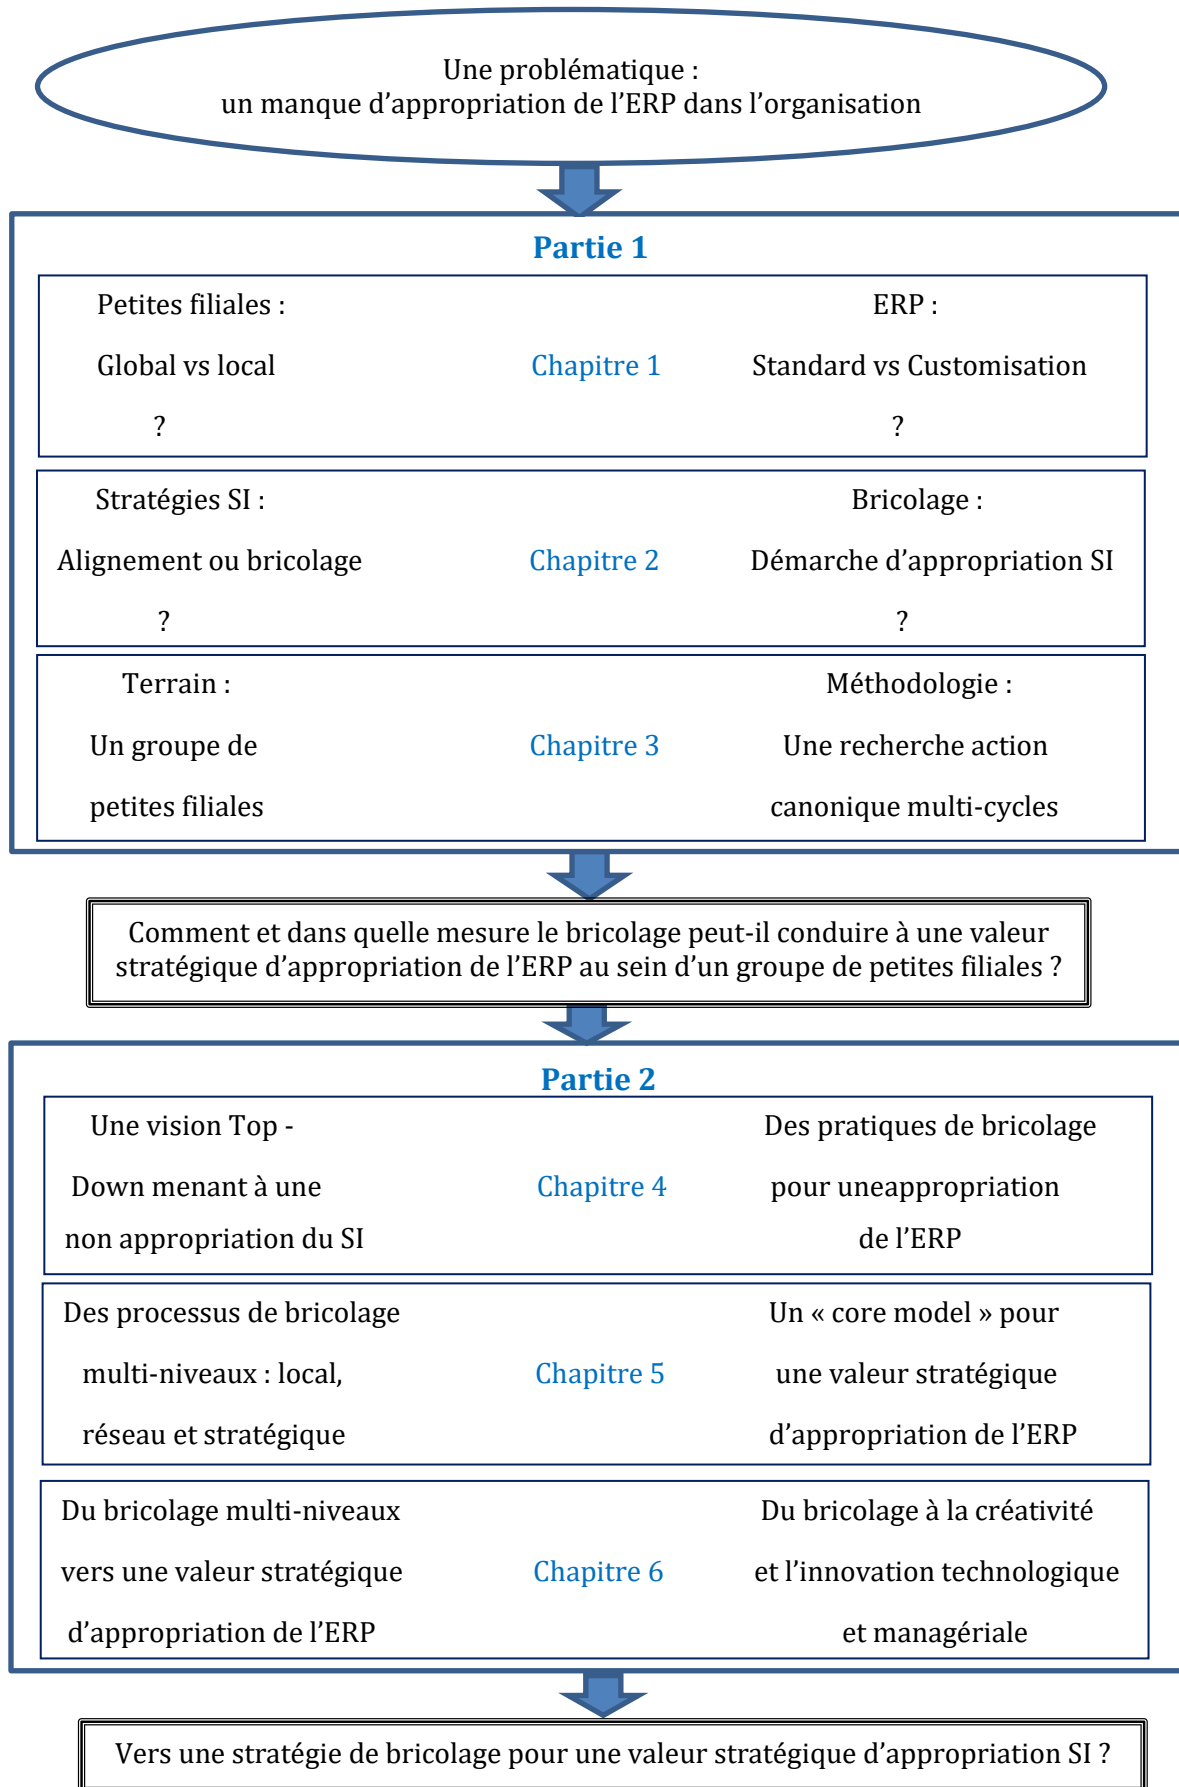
Une problématique :
un manque d'appropriation de l'ERP dans l'organisation

Partie 1

Petites filiales :
Global vs local
?

Chapitre 1

ERP :
Standard vs Customisation
?

Stratégies SI :
Alignement ou bricolage
?

Chapitre 2

Bricolage :
Démarche d'appropriation SI
?

Terrain :
Un groupe de petites filiales

Chapitre 3

Méthodologie :
Une recherche action canonique multi-cycles

Comment et dans quelle mesure le bricolage peut-il conduire à une valeur stratégique d'appropriation de l'ERP au sein d'un groupe de petites filiales ?

Partie 2

Une vision Top - Down menant à une non appropriation du SI

Chapitre 4

Des pratiques de bricolage pour uneappropriation de l'ERP

Des processus de bricolage multi-niveaux : local, réseau et stratégique

Chapitre 5

Un « core model » pour une valeur stratégique d'appropriation de l'ERP

Du bricolage multi-niveaux vers une valeur stratégique d'appropriation de l'ERP

Chapitre 6

Du bricolage à la créativité et l'innovation technologique et managériale

Vers une stratégie de bricolage pour une valeur stratégique d'appropriation SI ?